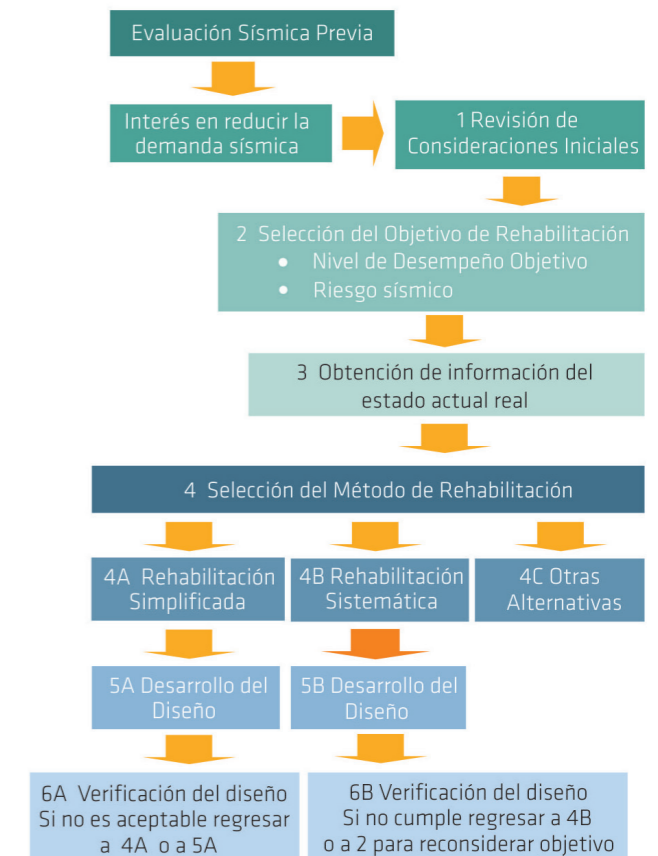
Evaluación Sísmica Previa

Interés en reducir la demanda sísmica

1 Revisión de Consideraciones Iniciales

2 Selección del Objetivo de Rehabilitación
• Nivel de Desempeño Objetivo
• Riesgo sísmico

3 Obtención de información del estado actual real

4 Selección del Método de Rehabilitación

4A Rehabilitación Simplificada

4B Rehabilitación Sistemática

4C Otras Alternativas

5A Desarrollo del Diseño

5B Desarrollo del Diseño

6A Verificación del diseño Si no es aceptable regresar a 4A o a 5A

6B Verificación del diseño Si no cumple regresar a 4B o a 2 para reconsiderar objetivo